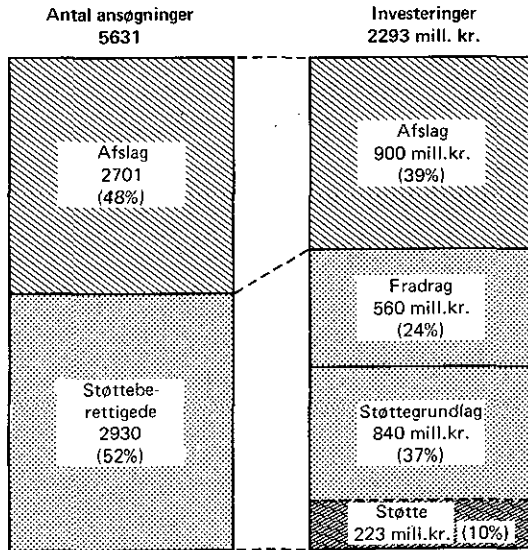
Antal ansøgninger
5631

Investeringer
2293 mill. kr.

Afslag
2701
(48%)

Støtteberettigede
2930
(52%)

Afslag
900 mill.kr.
(39%)

Fradrag
560 mill.kr.
(24%)

Støttegrundlag
840 mill.kr.
(37%)

Støtte
223 mill.kr. (10%)